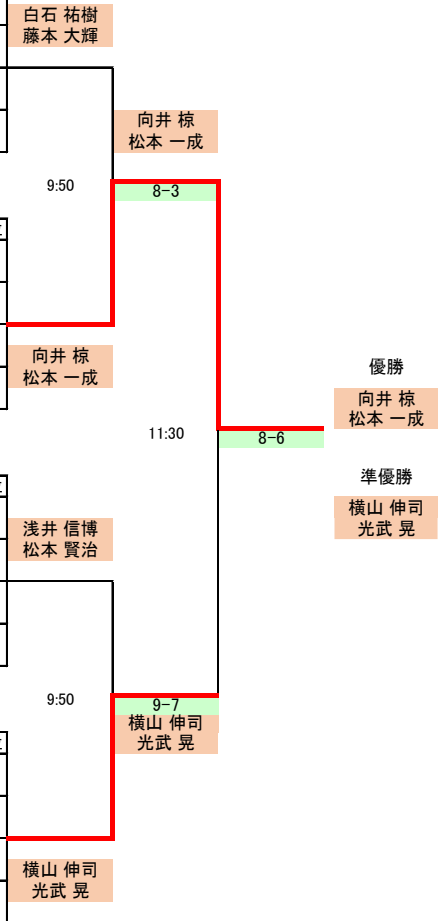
白石 祐樹
藤本 大輝

向井 椋
松本 一成

9:50

8-3

向井 椋
松本 一成

優勝

向井 椋
松本 一成

11:30

8-6

準優勝

横山 伸司
光武 晃

浅井 信博
松本 賢治

9:50

9-7

横山 伸司
光武 晃

横山 伸司
光武 晃